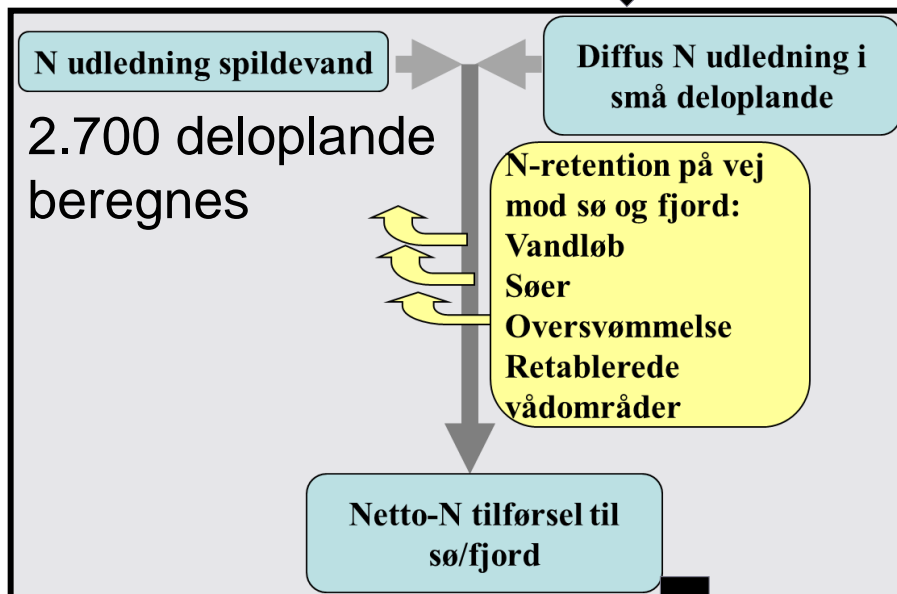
N udledning spildevand

Diffus N udledning i små deloplande

2.700 deloplande beregnes

N-retention på vej mod sø og fjord:
Vandløb
Søer
Oversvømmelse
Retablerede vådområder

Netto-N tilførsel til sø/fjord